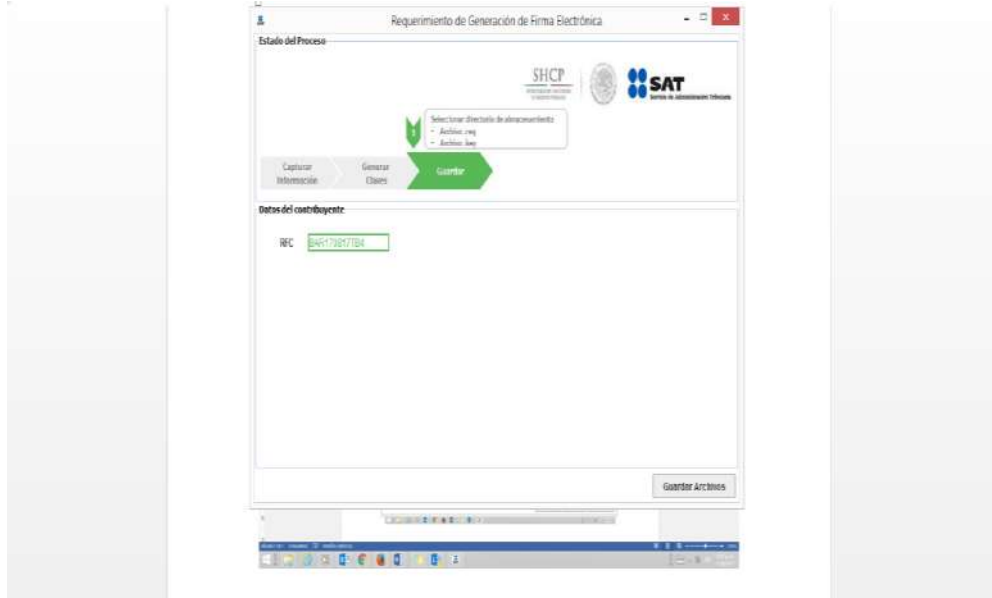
Requerimiento de Generación de Firma Electrónica

Estado del Proceso

SHCP

SAT
Servicio de Administración Tributaria

Seleccionar directorio de almacenamiento
- Archivo .req
- Archivo .key

Capturar Información

Generar Claves

Guardar

Datos del contribuyente

RFC BAR170817TB4

Guardar Archivos